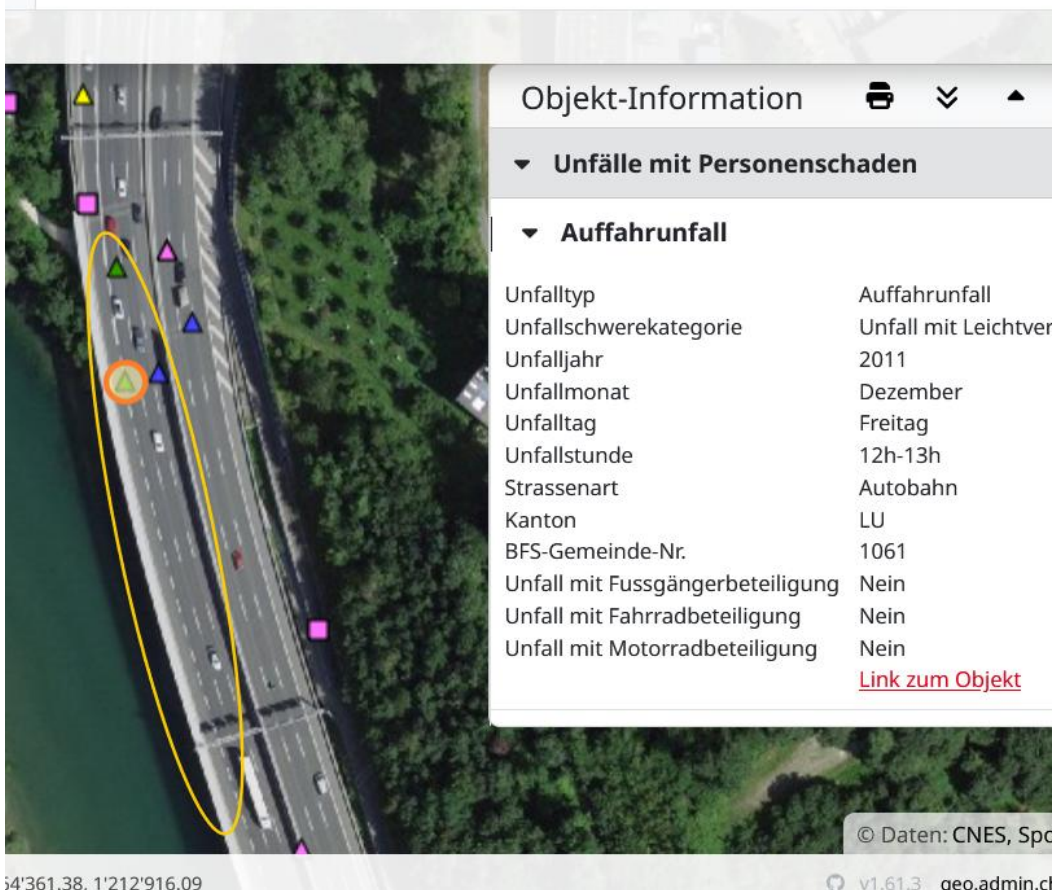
Objekt-Information

Unfälle mit Personenschaden

Auffahrunfall

| | |
|---|---|
| Unfalltyp | Auffahrunfall |
| Unfallschwerekategorie | Unfall mit Leichtver |
| Unfalljahr | 2011 |
| Unfallmonat | Dezember |
| Unfalltag | Freitag |
| Unfallstunde | 12h-13h |
| Strassenart | Autobahn |
| Kanton | LU |
| BFS-Gemeinde-Nr. | 1061 |
| Unfall mit Fussgängerbeteiligung | Nein |
| Unfall mit Fahrradbeteiligung | Nein |
| Unfall mit Motorradbeteiligung | Nein |
| | Link zum Objekt |

© Daten: CNES, Spo

54'361.38, 1'212'916.09

v1.61.3 geo.admin.ch